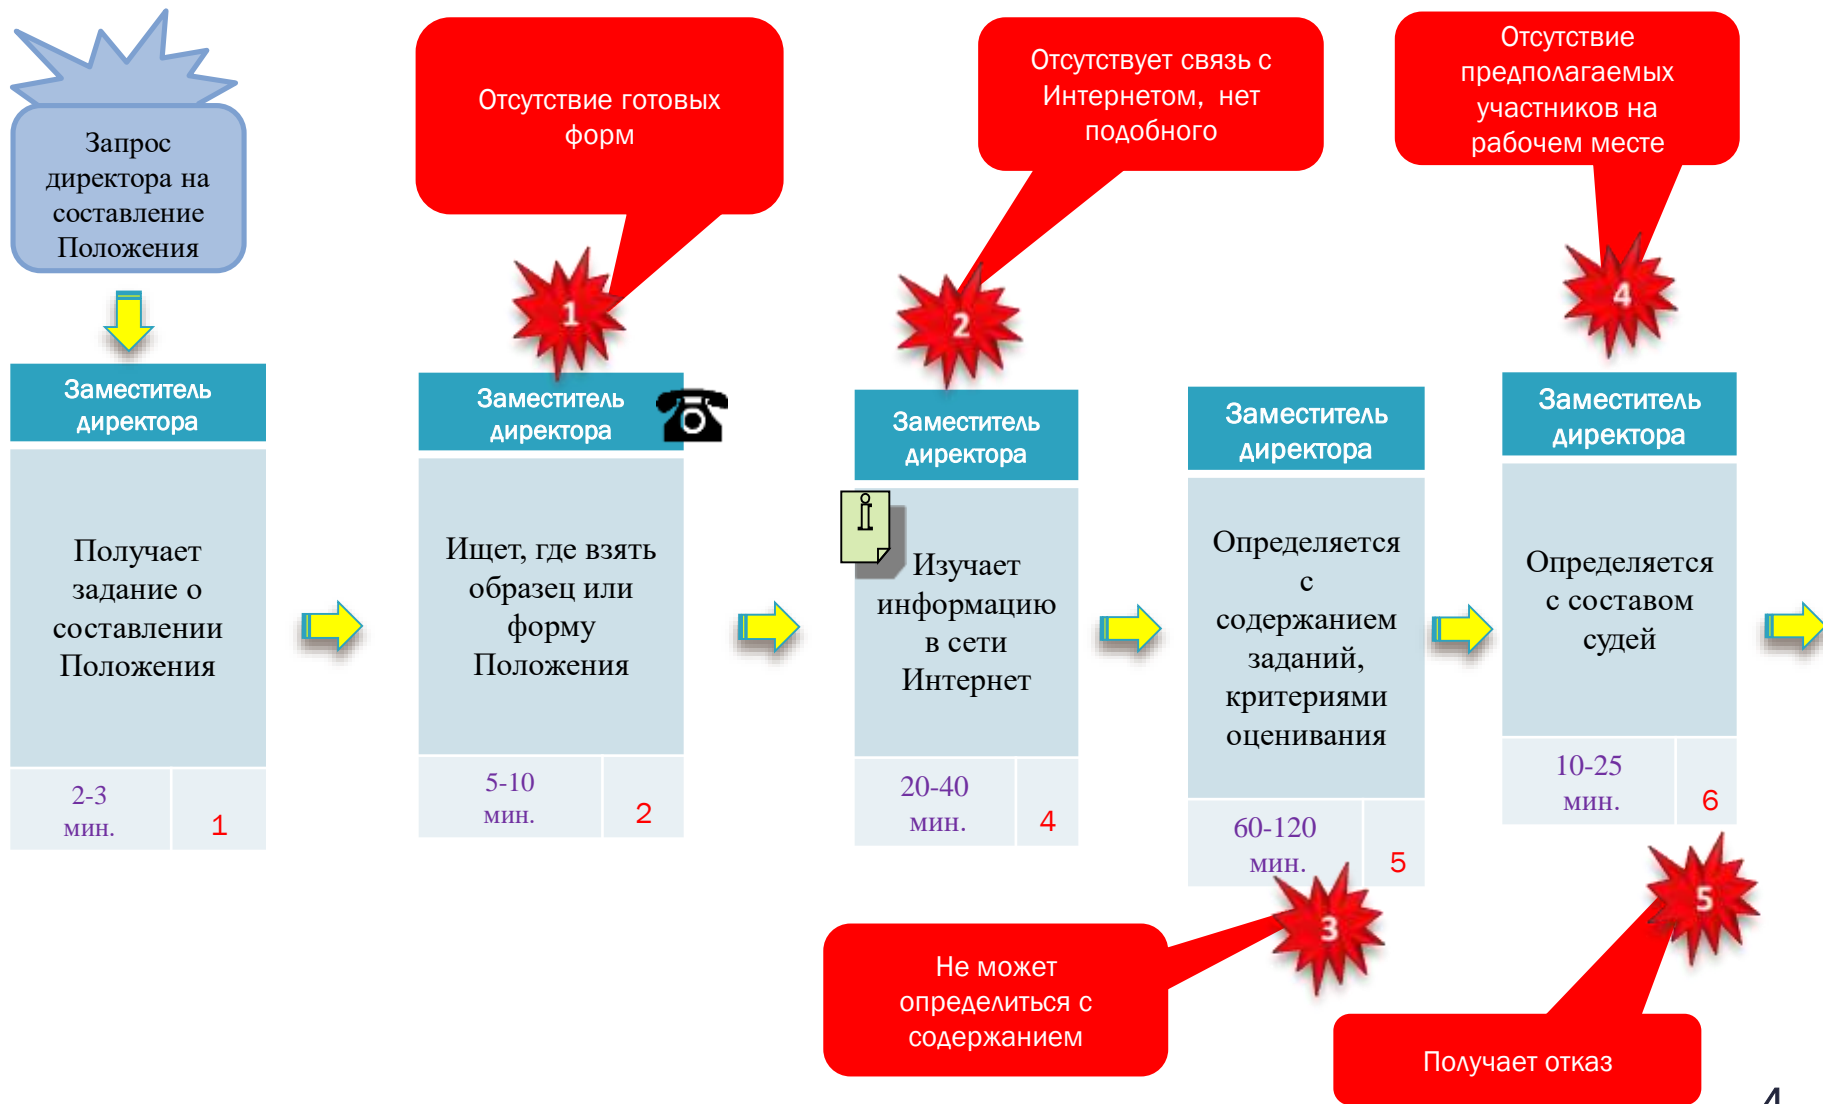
Запрос директора на составление Положения

Отсутствие готовых форм

Отсутствует связь с Интернетом, нет подобного

Отсутствие предполагаемых участников на рабочем месте

1

2

4

Заместитель директора

Получает задание о составлении Положения

| 2-3 мин. | 1 |
|---|---|

Заместитель директора

Ищет, где взять образец или форму Положения

| 5-10 мин. | 2 |
|---|---|

Заместитель директора

Изучает информацию в сети Интернет

| 20-40 мин. | 4 |
|---|---|

Заместитель директора

Определяется с содержанием заданий, критериями оценивания

| 60-120 мин. | 5 |
|---|---|

Заместитель директора

Определяется с составом судей

| 10-25 мин. | 6 |
|---|---|

3

5

Не может определиться с содержанием

Получает отказ

4